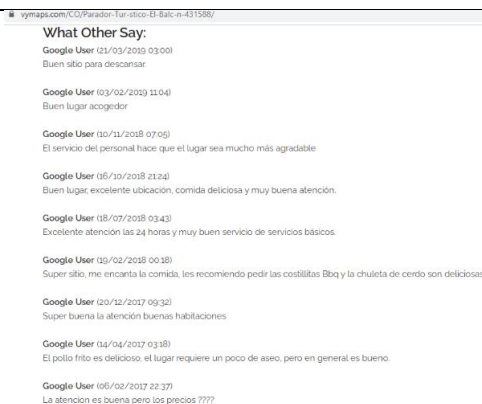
vymaps.com/CO/Parador-Tur-stico-El-Balc-n-431588/

What Other Say:

Google User (21/03/2019 03:00)
Buen sitio para descansar

Google User (03/02/2019 11:04)
Buen lugar acogedor

Google User (10/11/2018 07:05)
El servicio del personal hace que el lugar sea mucho más agradable

Google User (16/10/2018 21:24)
Buen lugar, excelente ubicación, comida deliciosa y muy buena atención.

Google User (18/07/2018 03:43)
Excelente atención las 24 horas y muy buen servicio de servicios básicos.

Google User (19/02/2018 00:18)
Super sitio, me encanta la comida, les recomiendo pedir las costillitas Bbq y la chuleta de cerdo son deliciosas

Google User (20/12/2017 09:32)
Super buena la atención buenas habitaciones

Google User (14/04/2017 03:18)
El pollo frito es delicioso, el lugar requiere un poco de aseo, pero en general es bueno.

Google User (06/02/2017 22:37)
La atencion es buena pero los precios ????